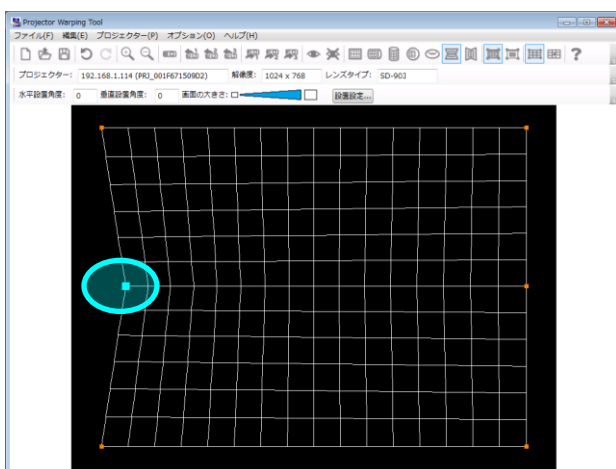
Projector Warping Tool

ファイル(F) 編集(E) プロジェクター(P) オプション(O) ヘルプ(H)

プロジェクター: 192.168.1.114 (PRJ_001F67150902) 解像度: 1024 x 768 レンズタイプ: SD-903

水平設置角度: 0 垂直設置角度: 0 画面の大きさ: 設置設定...